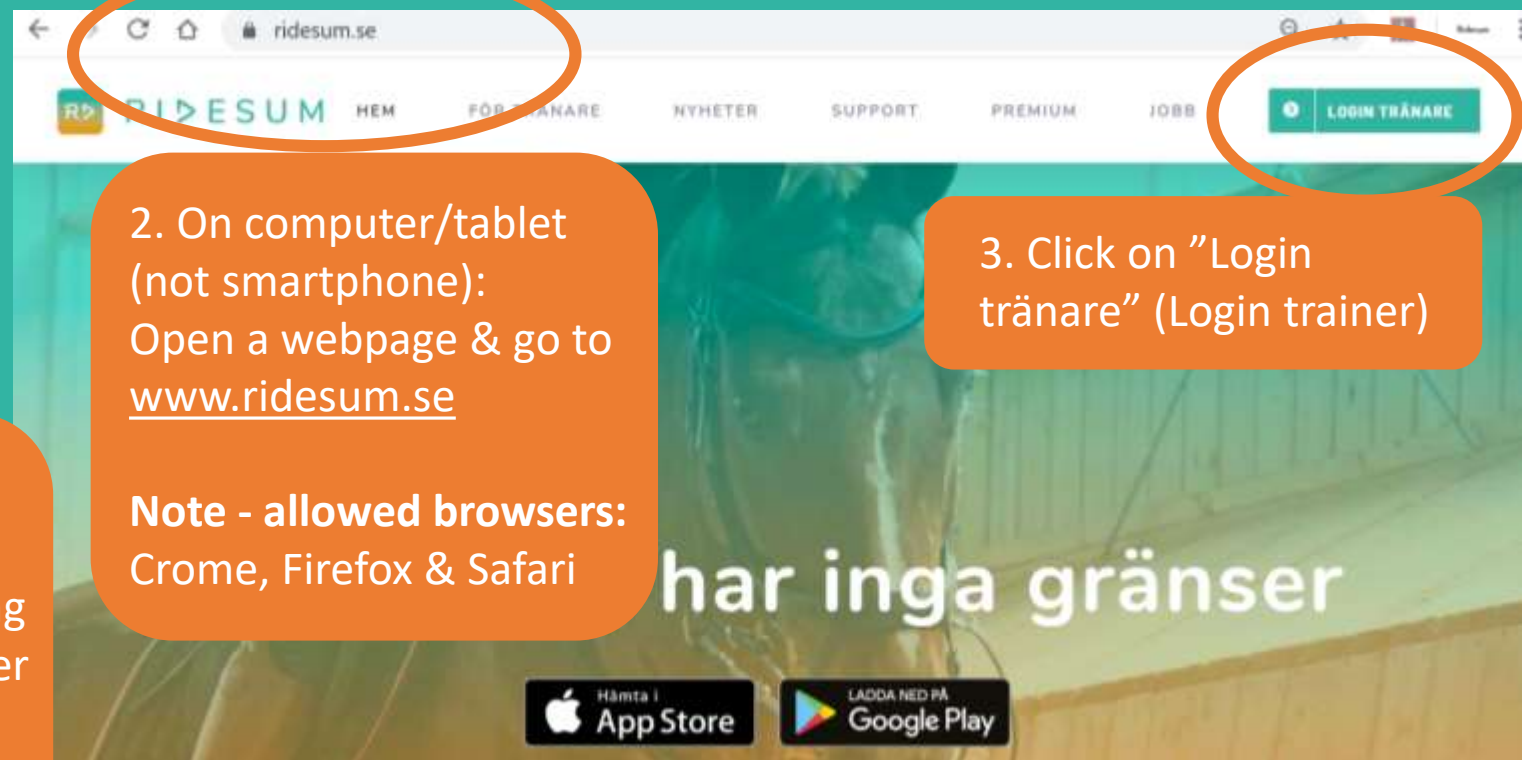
ridesum.se

R> RIDESUM HEM FÖR TRÄNARE NYHETER SUPPORT PREMIUM JOBB LOGIN TRÄNARE

2. On computer/tablet (not smartphone): Open a webpage & go to www.ridesum.se

**Note - allowed browsers:** Crome, Firefox & Safari

3. Click on ”Login tränare” (Login trainer)

g
er

har inga gränser

Hämta i App Store

LADDA NED PÅ Google Play